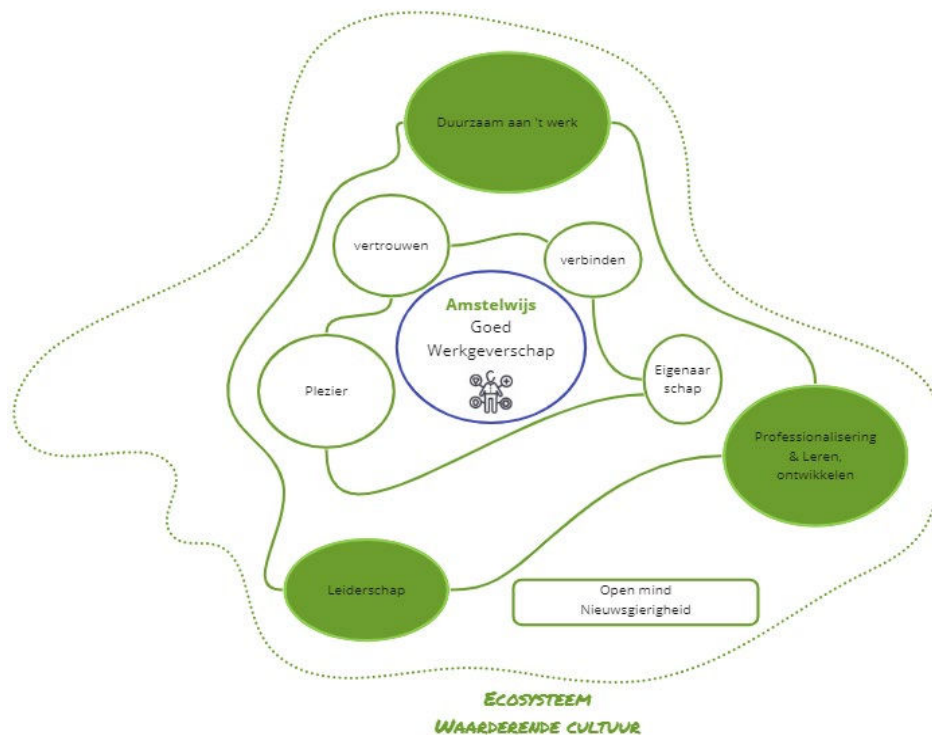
Duurzaam aan 't werk

vertrouwen

verbinden

Amstelwijs
Goed
Werkgeverschap

Eigenaar
schap

Plezier

Professionalisering
& Leren,
ontwikkelen

Leiderschap

Open mind
Nieuwsgierigheid

Ecosysteem
Waarderende cultuur